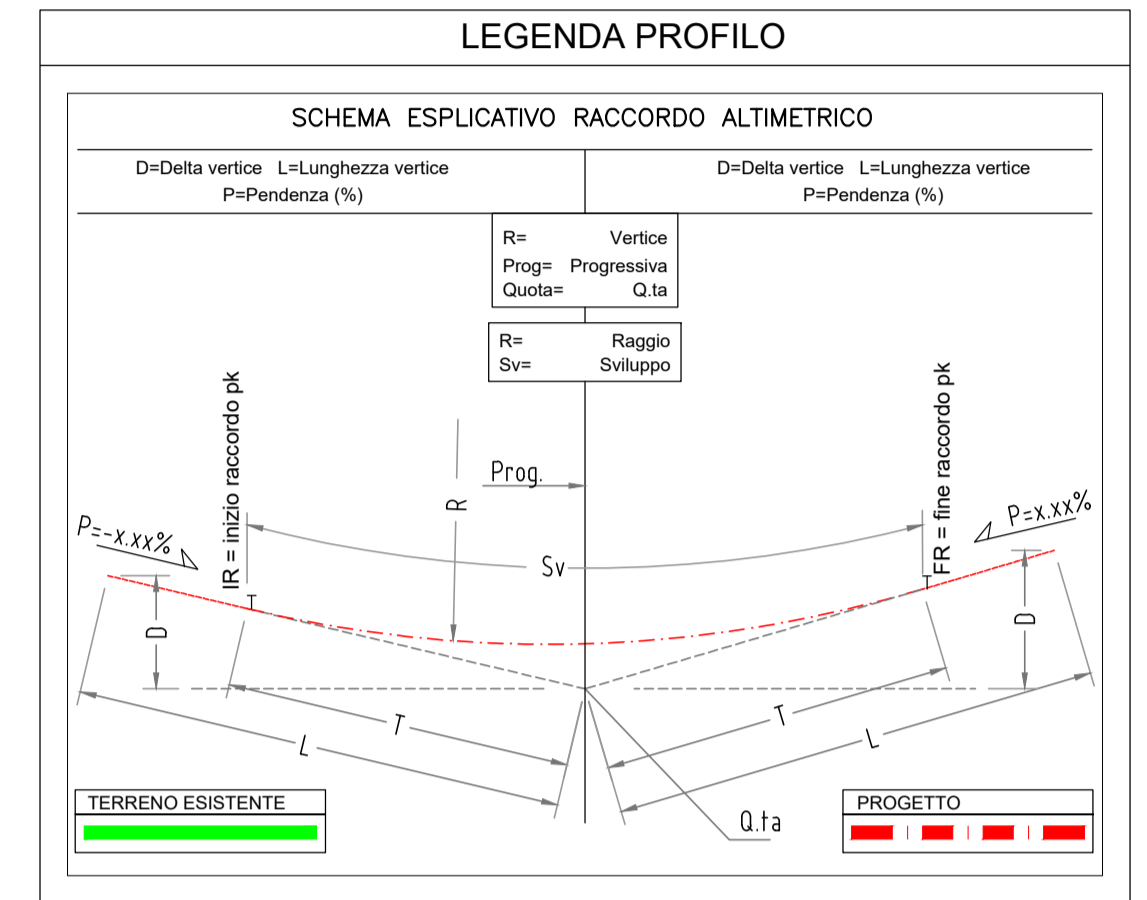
LEGENDA PROFILO

SCHEMA ESPLICATIVO RACCORDO ALTIMETRICO

D=Delta vertice L=Lunghezza vertice
P=Pendenza (%)

D=Delta vertice L=Lunghezza vertice
P=Pendenza (%)

R= Vertice
Prog= Progressiva
Quota= Q.ta

R= Raggio
Sv= Sviluppo

IR = inizio raccordo pk

FR = fine raccordo pk

Prog.

R

Sv

P=-x.xx%

P=x.xx%

D

D

T

T

L

L

Q.ta

TERRENO ESISTENTE

PROGETTO